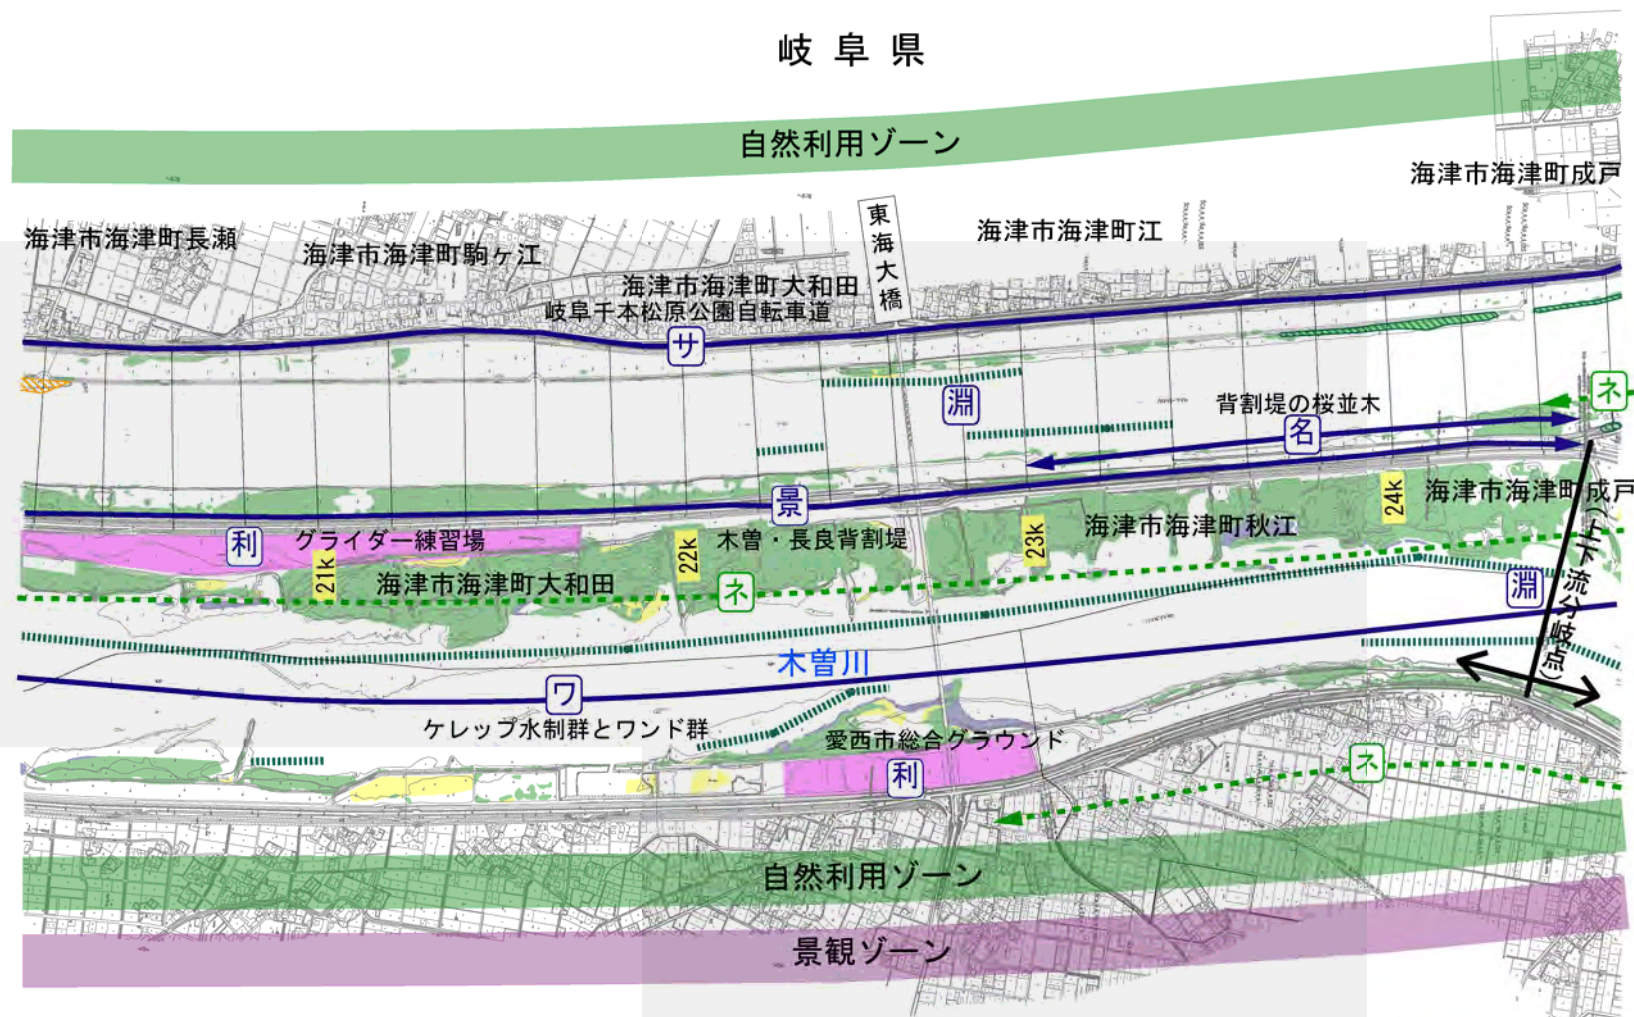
岐阜県

自然利用ゾーン

海津市海津町成戸

海津市海津町長瀬

海津市海津町駒ヶ江

東海大橋

海津市海津町江

海津市海津町大和田

岐阜千本松原公園自転車道

サ

淵

背割堤の桜並木

名

ネ

景

海津市海津町成戸

利

グライダー練習場

22k

木曽・長良背割堤

23k

海津市海津町秋江

24k

21k

海津市海津町大和田

ネ

淵

（上下流分岐点）

木曽川

ワ

ケレップ水制群とワンド群

愛西市総合グラウンド

利

ネ

自然利用ゾーン

景観ゾーン